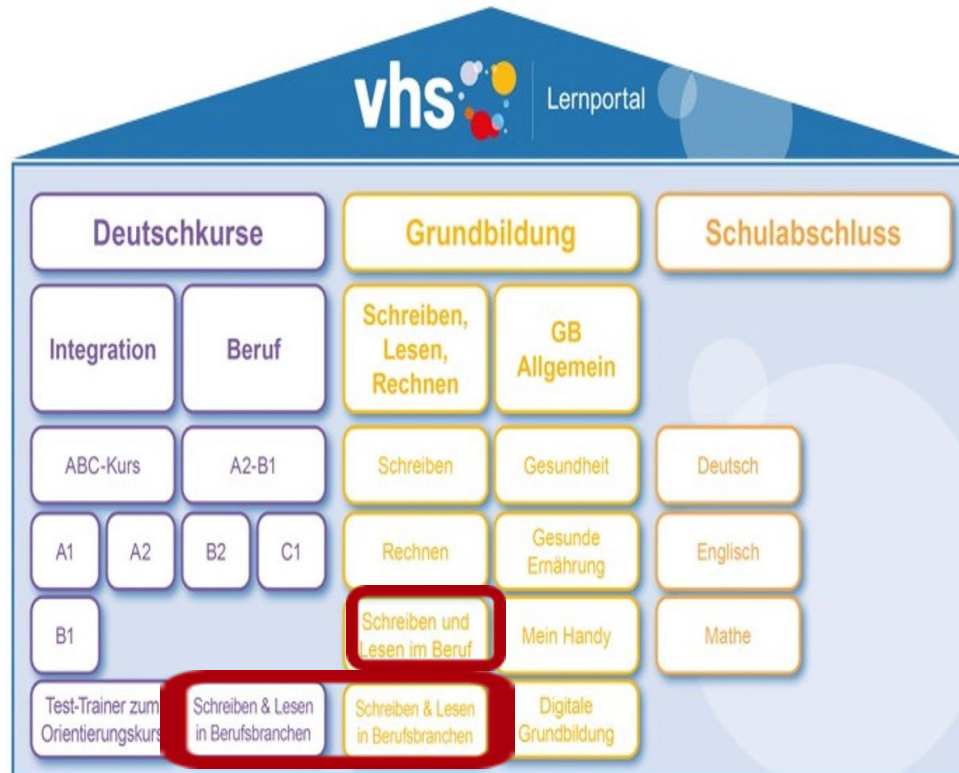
vhs Lernportal

Deutschkurse

Grundbildung

Schulabschluss

Integration

Beruf

Schreiben, Lesen, Rechnen

GB Allgemein

ABC-Kurs

A2-B1

Schreiben

Gesundheit

Deutsch

A1

A2

B2

C1

Rechnen

Gesunde Ernährung

Englisch

B1

Schreiben und Lesen im Beruf

Mein Handy

Mathe

Test-Trainer zum Orientierungskurs

Schreiben & Lesen in Berufsbranchen

Schreiben & Lesen in Berufsbranchen

Digitale Grundbildung